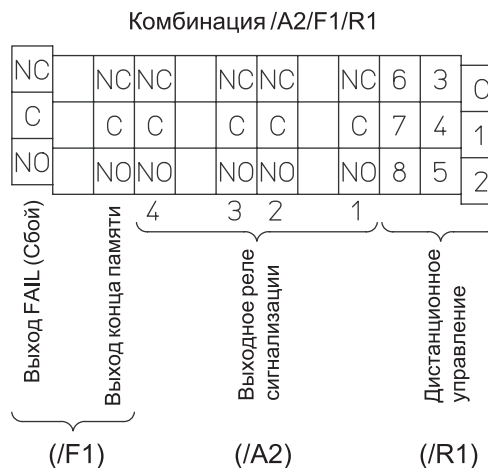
Комбинация /A2/F1/R1

| NC | | NC | NC | | NC | NC | | NC | 6 | 3 | C |
|---|---|---|---|---|---|---|---|---|---|---|---|
| C | | C | C | | C | C | | C | 7 | 4 | 1 |
| NO | | NO | NO | | NO | NO | | NO | 8 | 5 | 2 |

4 3 2 1

Выход FAIL (Сбой)

Выход конца памяти

Выходное реле сигнализации

Дистанционное управление

(/F1) (/A2) (/R1)